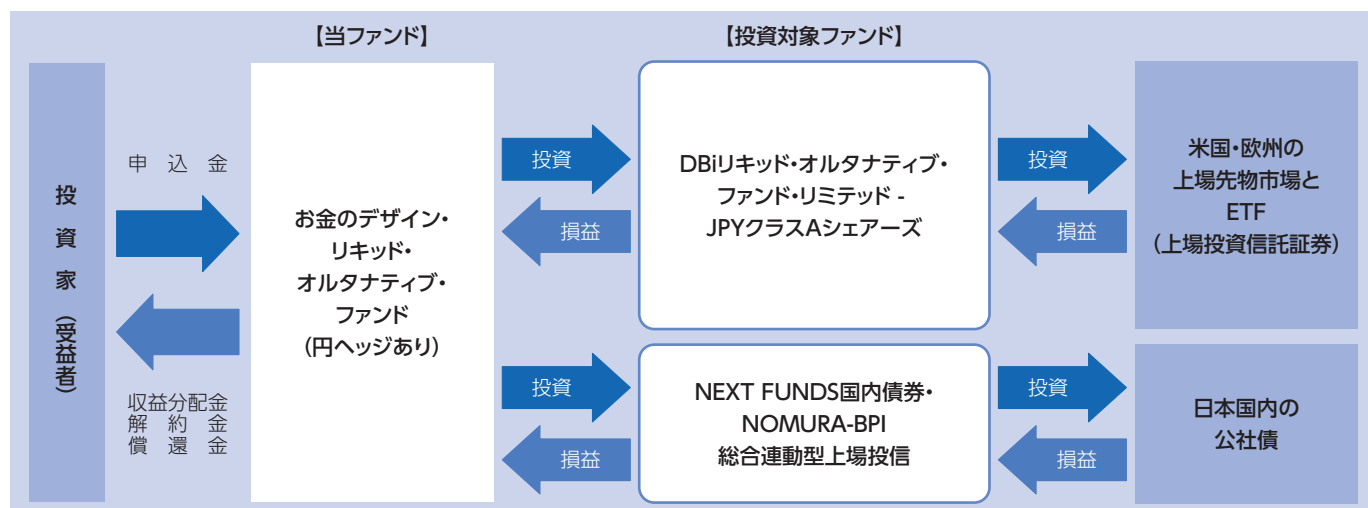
【当ファンド】

【投資対象ファンド】

投資家（受益者）

申込金

収益分配金
解約金
償還金

お金のデザイン・リキッド・オルタナティブ・ファンド（円ヘッジあり）

投資

損益

投資

損益

DBiリキッド・オルタナティブ・ファンド・リミテッド - JPYクラスAシェアーズ

NEXT FUNDS国内債券・NOMURA-BPI総合連動型上場投信

投資

損益

投資

損益

米国・欧州の上場先物市場とETF（上場投資信託証券）

日本国内の公社債